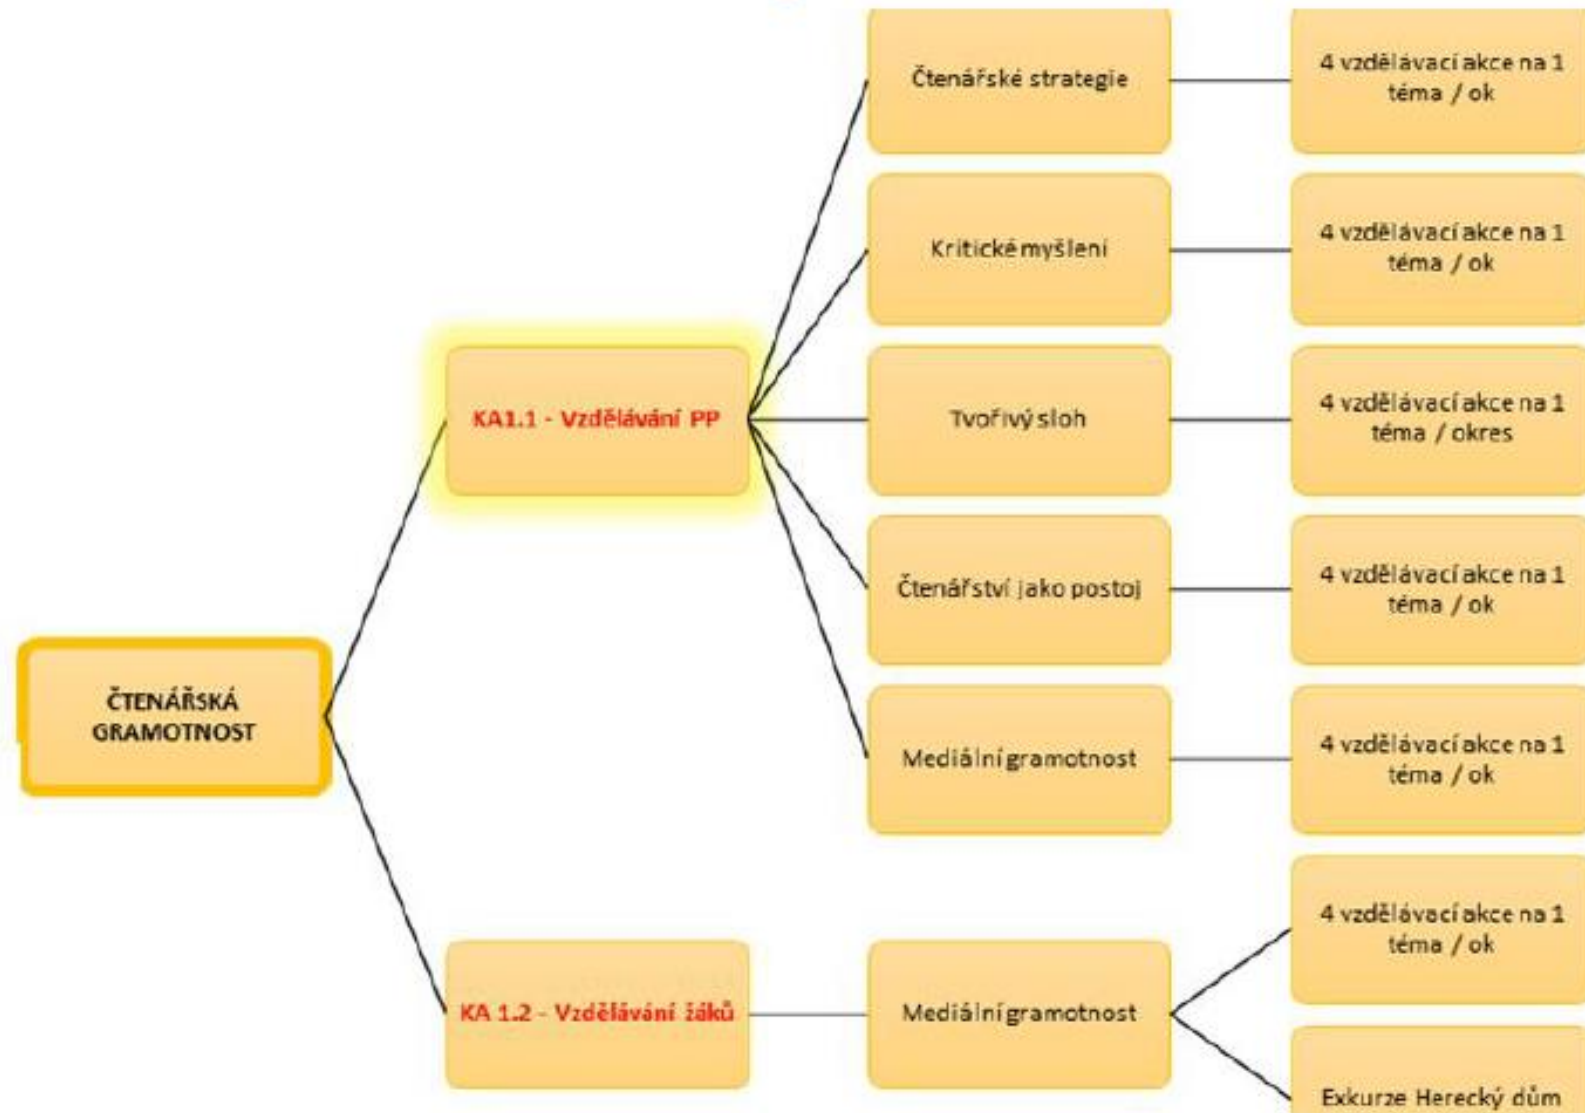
ČTENÁŘSKÁ GRAMOTNOST

KA1.1 - Vzdělávání PP

Čtenářské strategie

4 vzdělávací akce na 1 téma / ok

Kritické myšlení

4 vzdělávací akce na 1 téma / ok

Tvořivý sloh

4 vzdělávací akce na 1 téma / okres

Čtenářství jako postoj

4 vzdělávací akce na 1 téma / ok

Mediální gramotnost

4 vzdělávací akce na 1 téma / ok

KA 1.2 - Vzdělávání žáků

Mediální gramotnost

4 vzdělávací akce na 1 téma / ok

Exkurze Herecký dům